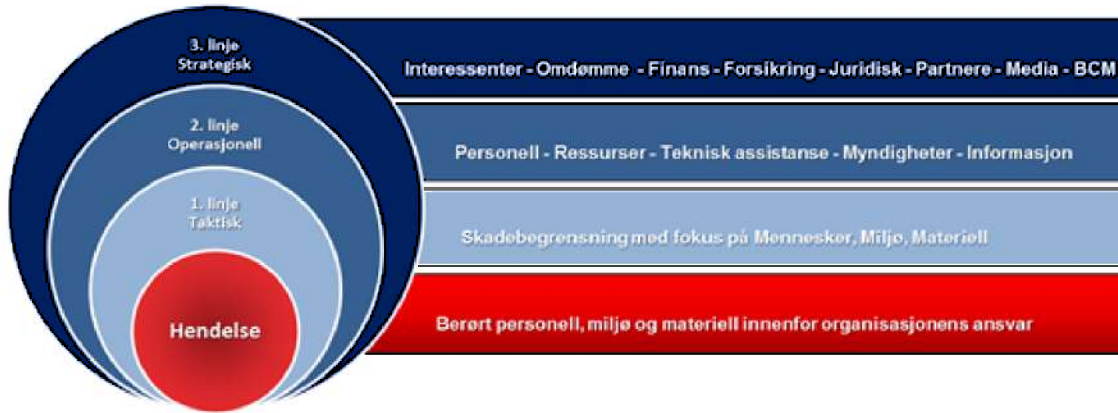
3. linje
Strategisk

Interessenter - Omdømme - Finans - Forsikring - Juridisk - Partnere - Media - BCM

2. linje
Operasjonell

Personell - Ressurser - Teknisk assistanse - Myndigheter - Informasjon

1. linje
Taktisk

Skadebegrensning med fokus på Mennesker, Miljø, Materiell

Hendelse

Berørt personell, miljø og materiell innenfor organisasjonens ansvar